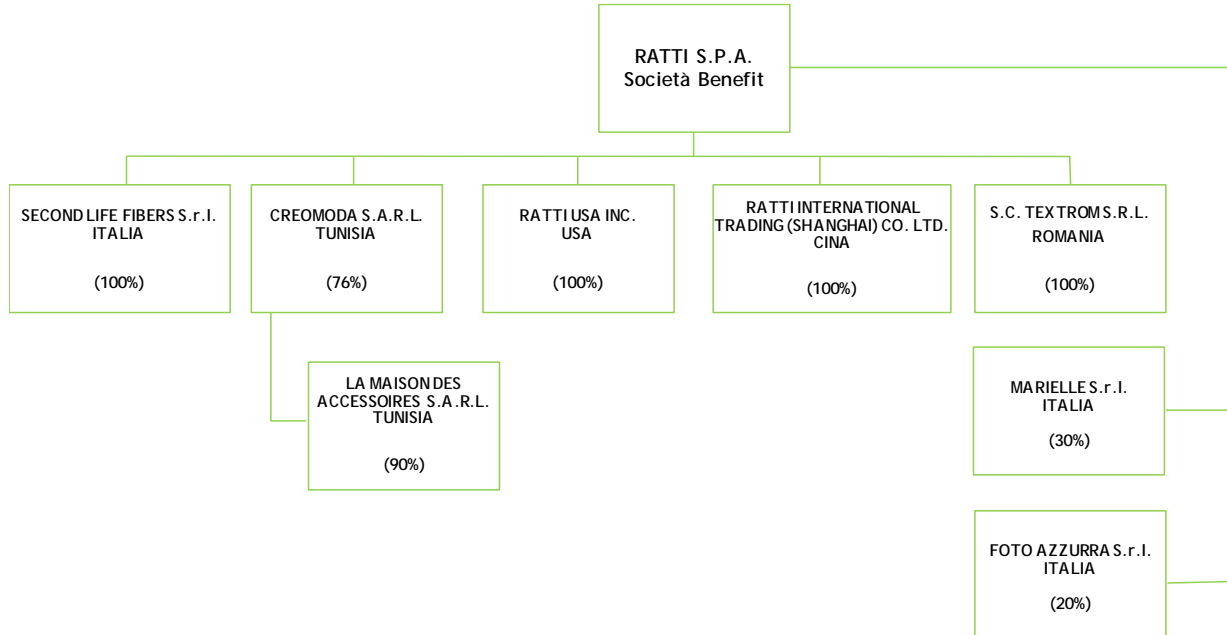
RATTI S.P.A.
Società Benefit

SECOND LIFE FIBERS S.r.l.
ITALIA

(100%)

CREOMODA S.A.R.L.
TUNISIA

(76%)

RATTI USA INC.
USA

(100%)

RATTI INTERNATIONAL TRADING (SHANGHAI) CO. LTD.
CINA

(100%)

S.C. TEXTROM S.R.L.
ROMANIA

(100%)

LA MAISON DES ACCESSOIRES S.A.R.L.
TUNISIA

(90%)

MARIELLE S.r.l.
ITALIA

(30%)

FOTO AZZURRA S.r.l.
ITALIA

(20%)